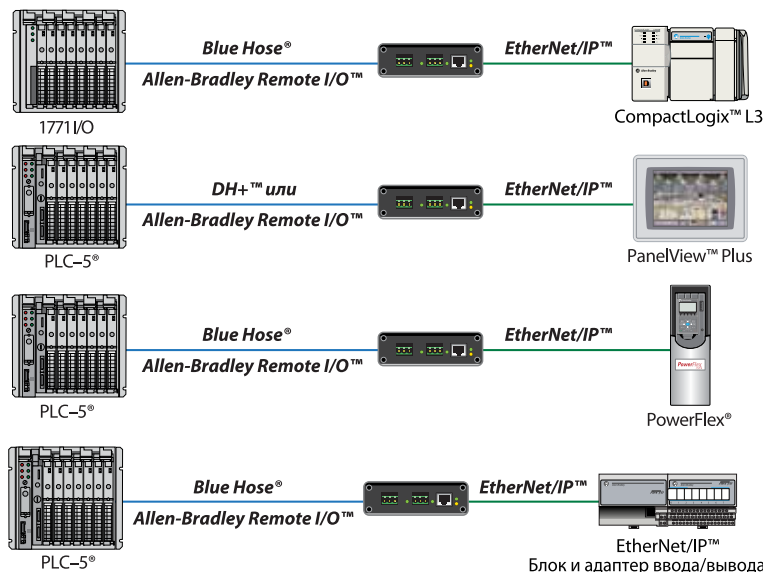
Blue Hose®
Allen-Bradley Remote I/O™
EtherNet/IP™
1771 I/O
CompactLogix™ L3

DH+™ или
Allen-Bradley Remote I/O™
EtherNet/IP™
PLC-5®
PanelView™ Plus

Blue Hose®
Allen-Bradley Remote I/O™
EtherNet/IP™
PLC-5®
PowerFlex®

Blue Hose®
Allen-Bradley Remote I/O™
EtherNet/IP™
PLC-5®
EtherNet/IP™
Блок и адаптер ввода/вывода